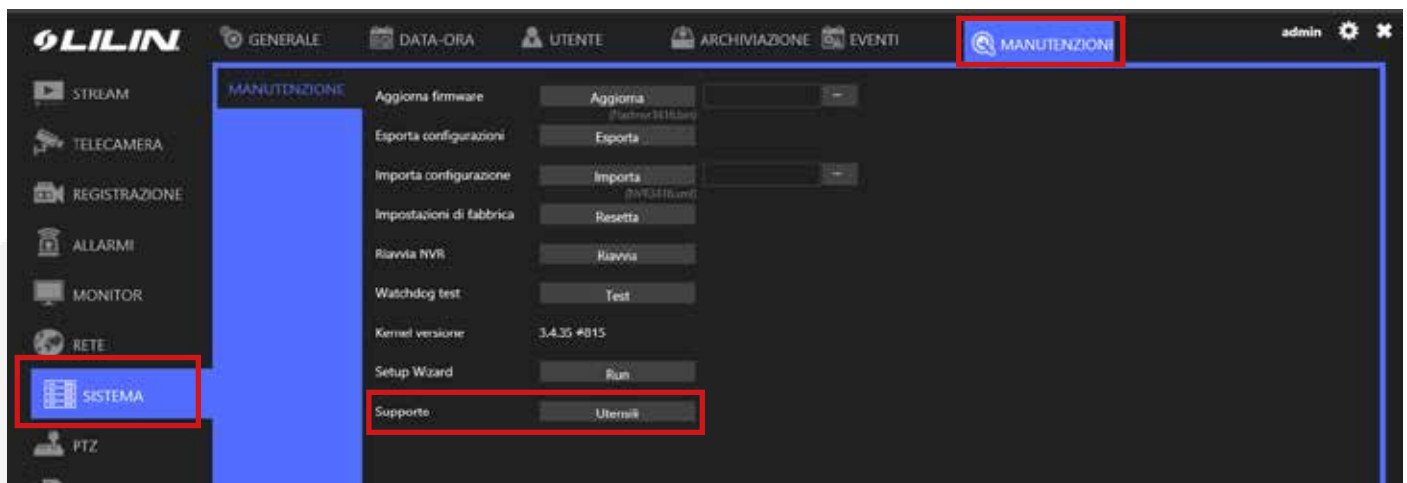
LILIN
GENERALE
DATA-ORA
UTENTE
ARCHIVIAZIONE
EVENTI
MANUTENZIONI
admin

STREAM
TELECAMERA
REGISTRAZIONE
ALLARMI
MONITOR
RETE
SISTEMA
PTZ

MANUTENZIONE

Aggiorna firmware
Aggiorna
...
([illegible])
Esporta configurazioni
Esporta
Importa configurazione
Importa
...
([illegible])
Impostazioni di fabbrica
Resetta
Riavvia NVR
Riavvia
Watchdog test
Test
Kernel versione
3.4.35 #815
Setup Wizard
Run
Supporto
Utensili